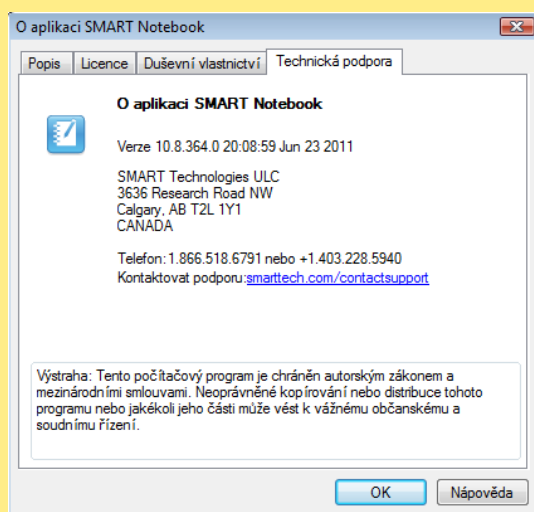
O aplikaci SMART Notebook

Popis | Licence | Duševní vlastnictví | Technická podpora

O aplikaci SMART Notebook

Verze 10.8.364.0 20:08:59 Jun 23 2011

SMART Technologies ULC
3636 Research Road NW
Calgary, AB T2L 1Y1
CANADA

Telefon: 1.866.518.6791 nebo +1.403.228.5940
Kontaktovat podporu:smarttech.com/contactsupport

Výstraha: Tento počítačový program je chráněn autorským zákonem a mezinárodními smlouvami. Neoprávněné kopírování nebo distribuce tohoto programu nebo jakékoli jeho části může vést k vážnému občanskému a soudnímu řízení.

OK | Nápověda